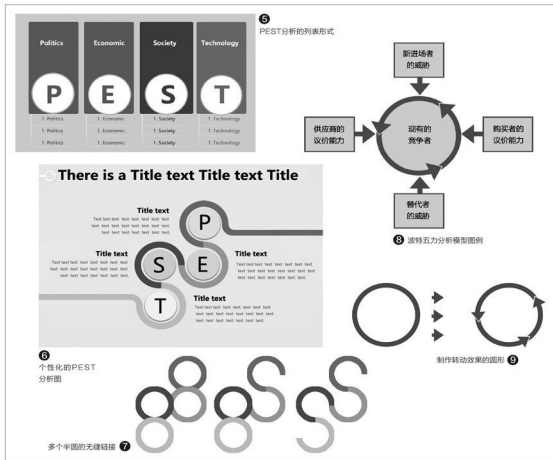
| Politics | Economic | Society | Technology |
|---|---|---|---|
| P | E | S | T |
| 1. Politics | 1. Economic | 1. Society | 1. Technology |
| 1. Politics | 1. Economic | 1. Society | 1. Technology |
| 1. Politics | 1. Economic | 1. Society | 1. Technology |

❺
PEST分析的列表形式

新进场者的威胁

供应商的议价能力

现有的竞争者

购买者的议价能力

替代者的威胁

❽ 波特五力分析模型图例

There is a Title text Title text Title

Title text
Text text text text text text text text text text text text text text text text text text text text text text text text text text text text

P

Title text
Text text text text text text text text text text text text text text text text text text text text text text text text text text text text

S

E

Title text
Text text text text text text text text text text text text text text text text text text text text text text text text text text text text

T

Title text
Text text text text text text text text text text text text text text text text text text text text text text text text text text text text

❻
个性化的PEST分析图

制作转动效果的圆形 ❾

多个半圆的无缝链接 ❼